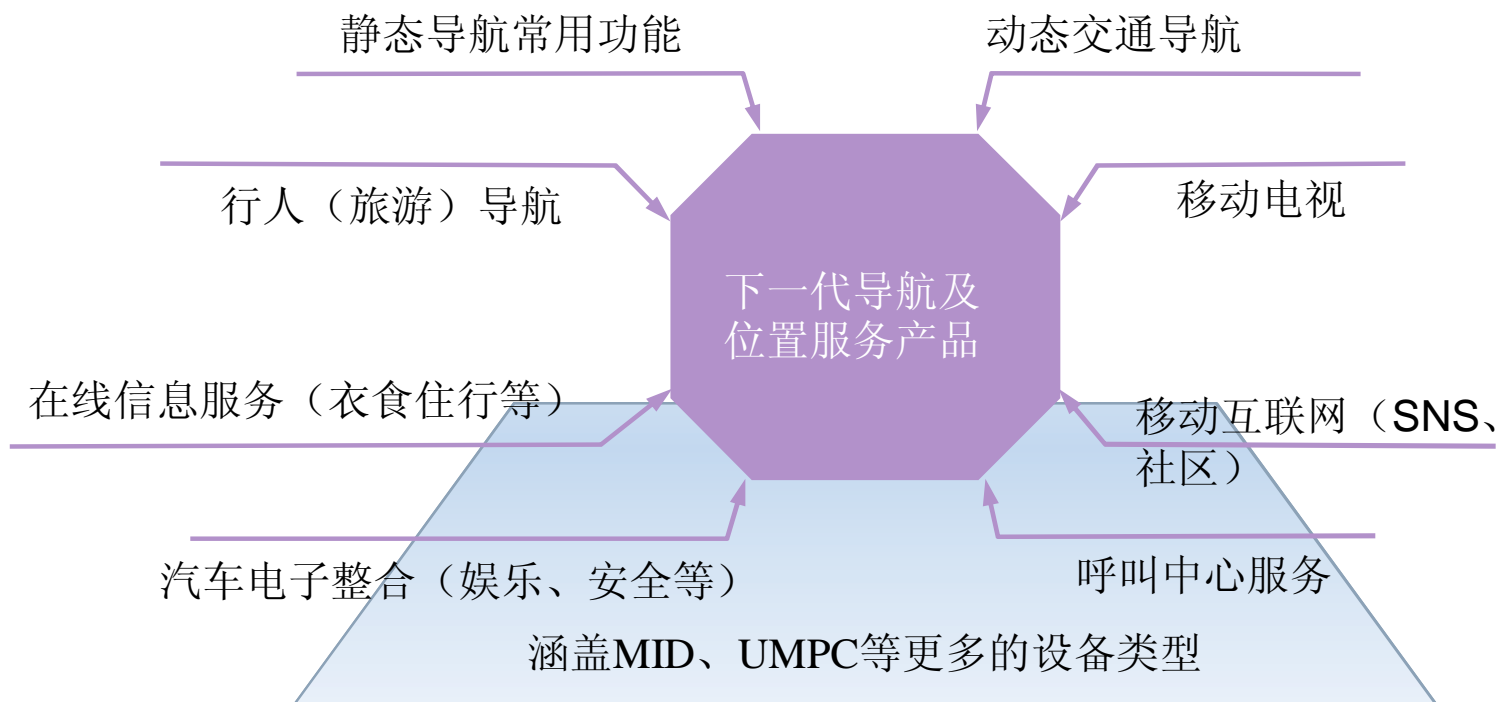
静态导航常用功能

动态交通导航

行人（旅游）导航

移动电视

下一代导航及位置服务产品

在线信息服务（衣食住行等）

移动互联网（SNS、社区）

汽车电子整合（娱乐、安全等）

呼叫中心服务

涵盖MID、UMPC等更多的设备类型